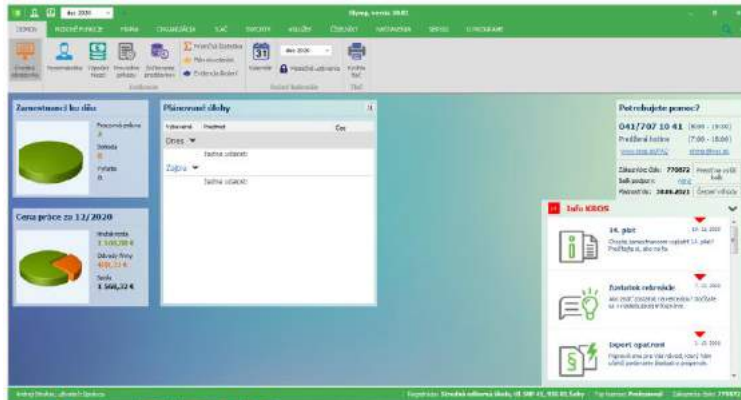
dec 2020

Olymp, verzia 20.01

DOMOV | MZDOVÉ FUNKCIE | FIRMA | ZAMESTNANCI | TLAČ | EXPORTY | VOLUDY | ČÍSELNÍKY | NASTAVENIA | SERVIS | O PROGRAME

Zamestnanci | Výplatné hladi | Prehľad | Evidencia | Kalendár | Hromadné úpravy | Tlačiť

Zamestnanci bez dôs

Pracovný pomer 0
Dohody 0
Vyňatie 0

Cena práce za 12/2020

Hrubá mzda 1 100,00 €
Odvody firmy 468,32 €
Spolu 1 568,32 €

Plánované úlohy

Dnes
Žiadne udalosti
Zajtra
Žiadne udalosti

Potrebujete pomoc?

041/707 10 41 (8:00 - 16:00)

Predĺžená linka (7:00 - 18:00)

Zákaznícke číslo: 770872
Platnosť do: 28.06.2021

Info KROS

14. plat

Zostatok rekreácie

Export opatrení

Autor: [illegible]

Registrácia: Stredná odborná škola, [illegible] | Typ licencie: Profesionál | Zákaznícke číslo: 770872